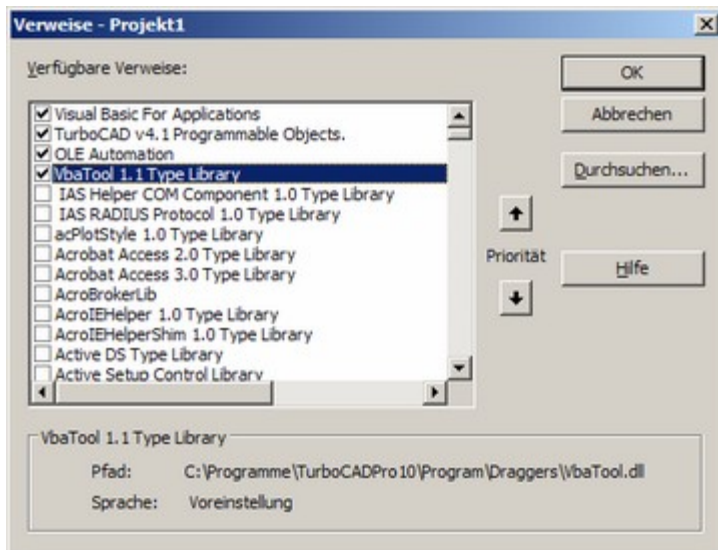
Verweise - Projekt1

Verfügbare Verweise:

Visual Basic For Applications
TurboCAD v4.1 Programmable Objects.
OLE Automation
VbaTool 1.1 Type Library
IAS Helper COM Component 1.0 Type Library
IAS RADIUS Protocol 1.0 Type Library
acPlotStyle 1.0 Type Library
Acrobat Access 2.0 Type Library
Acrobat Access 3.0 Type Library
AcroBrokerLib
AcroIEHelper 1.0 Type Library
AcroIEHelperShim 1.0 Type Library
Active DS Type Library
Active Setup Control Library

OK

Abbrechen

Durchsuchen...

Priorität

Hilfe

VbaTool 1.1 Type Library

Pfad: C:\Programme\TurboCADPro10\Program\Draggers\VbaTool.dll

Sprache: Voreinstellung